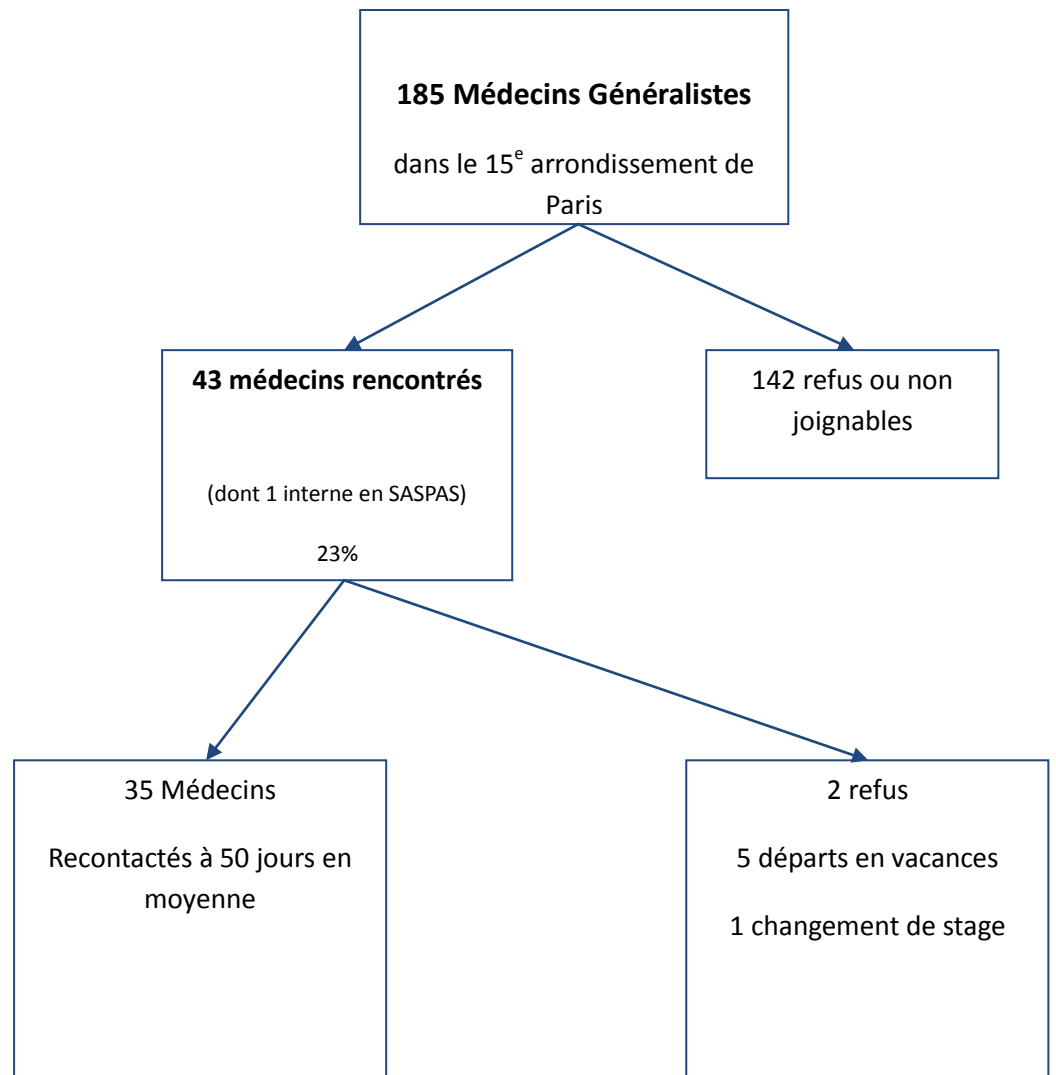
**185 Médecins Généralistes**

dans le 15$^{e}$ arrondissement de Paris

**43 médecins rencontrés**

(dont 1 interne en SASPAS)

23%

142 refus ou non joignables

35 Médecins

Recontactés à 50 jours en moyenne

2 refus

5 départs en vacances

1 changement de stage